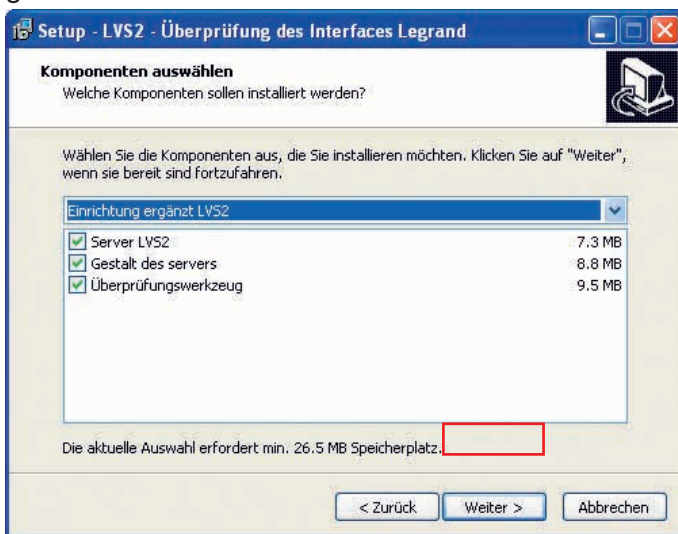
Setup - LVS2 - Überprüfung des Interfaces Legrand

Komponenten auswählen
Welche Komponenten sollen installiert werden?

Wählen Sie die Komponenten aus, die Sie installieren möchten. Klicken Sie auf "Weiter", wenn sie bereit sind fortzufahren.

Einrichtung ergänzt LVS2

| | |
|---|---|
| Server LVS2 | 7.3 MB |
| Gestalt des servers | 8.8 MB |
| Überprüfungswerkzeug | 9.5 MB |

Die aktuelle Auswahl erfordert min. 26.5 MB Speicherplatz.

< Zurück   Weiter >   Abbrechen